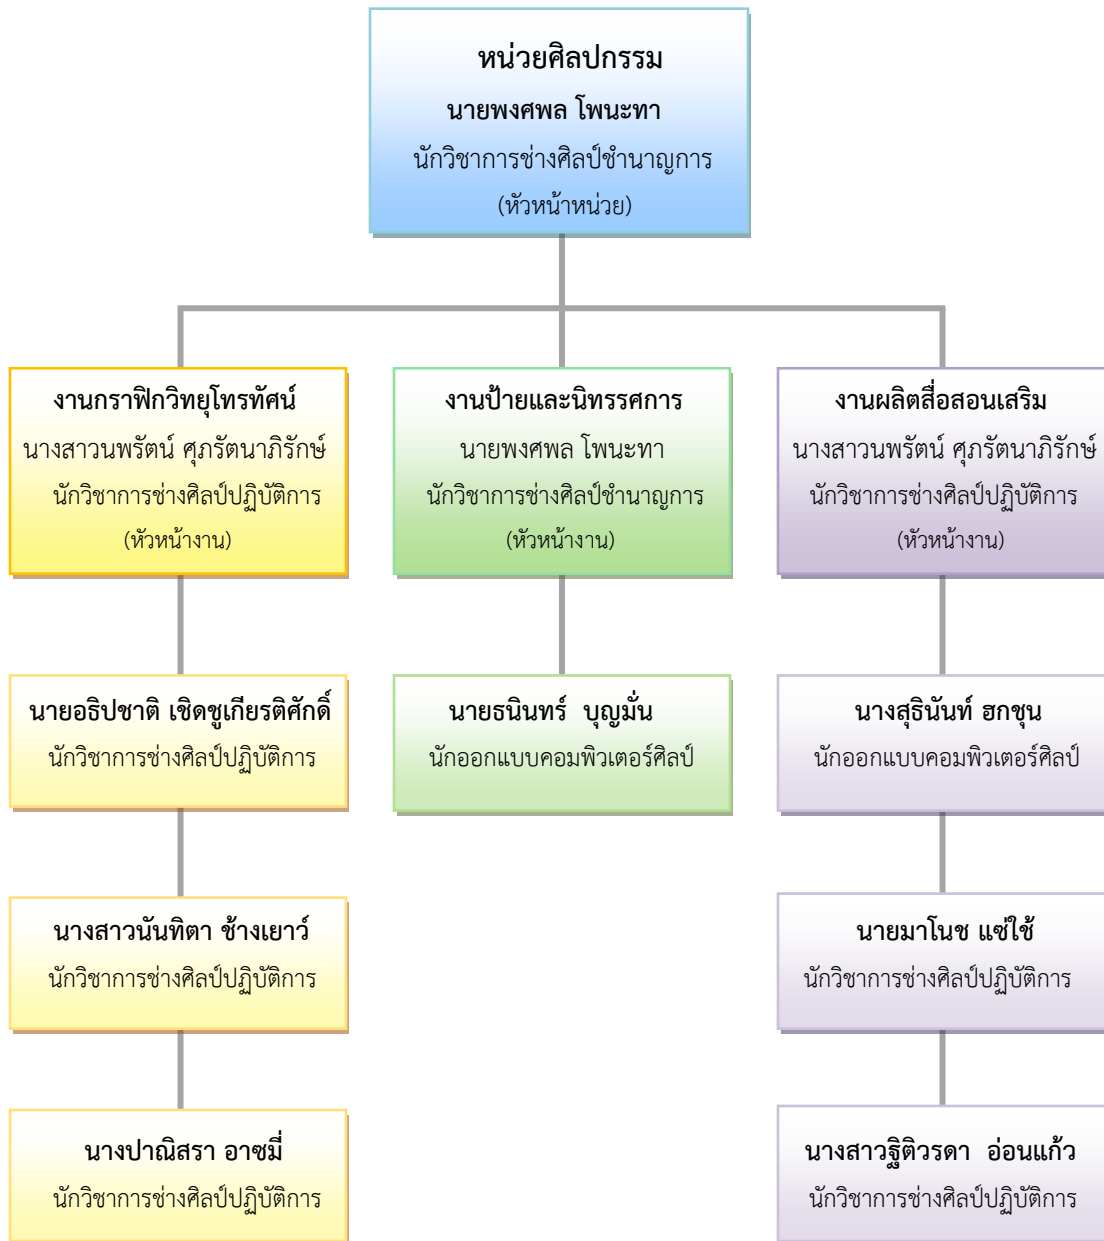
หน่วยศิลปกรรม
นายพงศพล โพนะทา
นักวิชาการช่างศิลป์ชำนาญการ
(หัวหน้าหน่วย)

งานกราฟิกวิทยุโทรทัศน์
นางสาวนพรัตน์ ศุภรัตนาภิรักษ์
นักวิชาการช่างศิลป์ปฏิบัติการ
(หัวหน้างาน)

นายอธิปชาติ เชิดชูเกียรติศักดิ์
นักวิชาการช่างศิลป์ปฏิบัติการ

นางสาวนันทิตา ช้างเยาว์
นักวิชาการช่างศิลป์ปฏิบัติการ

นางปาณิสรา อาซมี่
นักวิชาการช่างศิลป์ปฏิบัติการ

งานป้ายและนิทรรศการ
นายพงศพล โพนะทา
นักวิชาการช่างศิลป์ชำนาญการ
(หัวหน้างาน)

นายธนินทร์ บุญมั่น
นักออกแบบคอมพิวเตอร์ศิลป์

งานผลิตสื่อสอนเสริม
นางสาวนพรัตน์ ศุภรัตนาภิรักษ์
นักวิชาการช่างศิลป์ปฏิบัติการ
(หัวหน้างาน)

นางสุธินันท์ ฮกชุน
นักออกแบบคอมพิวเตอร์ศิลป์

นายมาโนช แซ่ใช้
นักวิชาการช่างศิลป์ปฏิบัติการ

นางสาวฐิติวรดา อ่อนแก้ว
นักวิชาการช่างศิลป์ปฏิบัติการ